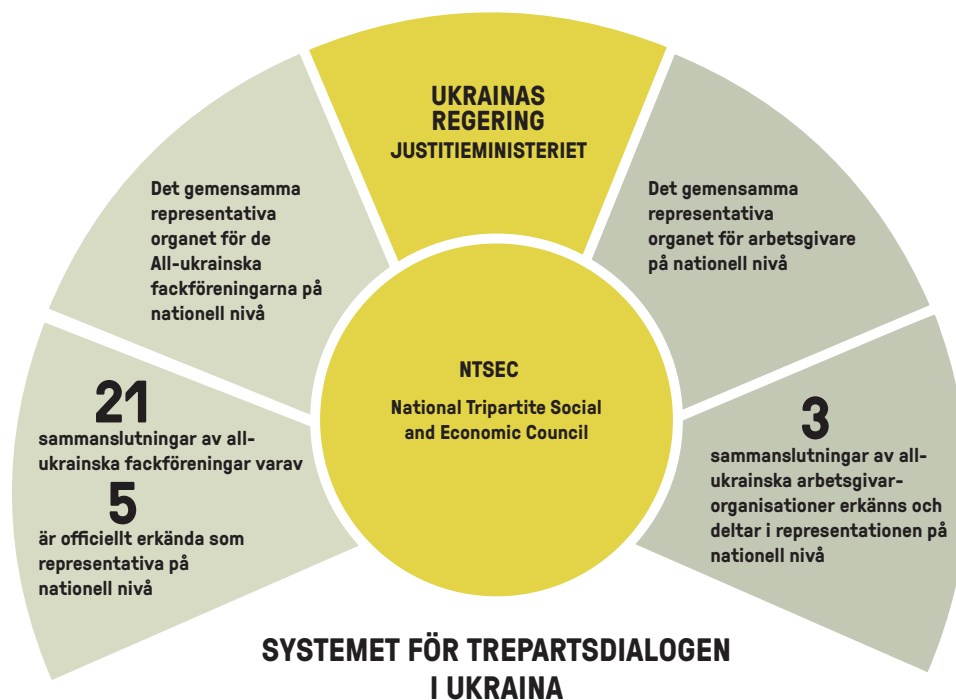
UKRAINAS REGERING
JUSTITIEMINISTERIET

Det gemensamma representativa organet för de All-ukrainska fackföreningarna på nationell nivå

Det gemensamma representativa organet för arbetsgivare på nationell nivå

NTSEC

National Tripartite Social and Economic Council

21
sammanslutningar av all-ukrainska fackföreningar varav
5
är officiellt erkända som representativa på nationell nivå

3
sammanslutningar av all-ukrainska arbetsgivar-organisationer erkänns och deltar i representationen på nationell nivå

SYSTEMET FÖR TREPARTSDIALOGEN I UKRAINA